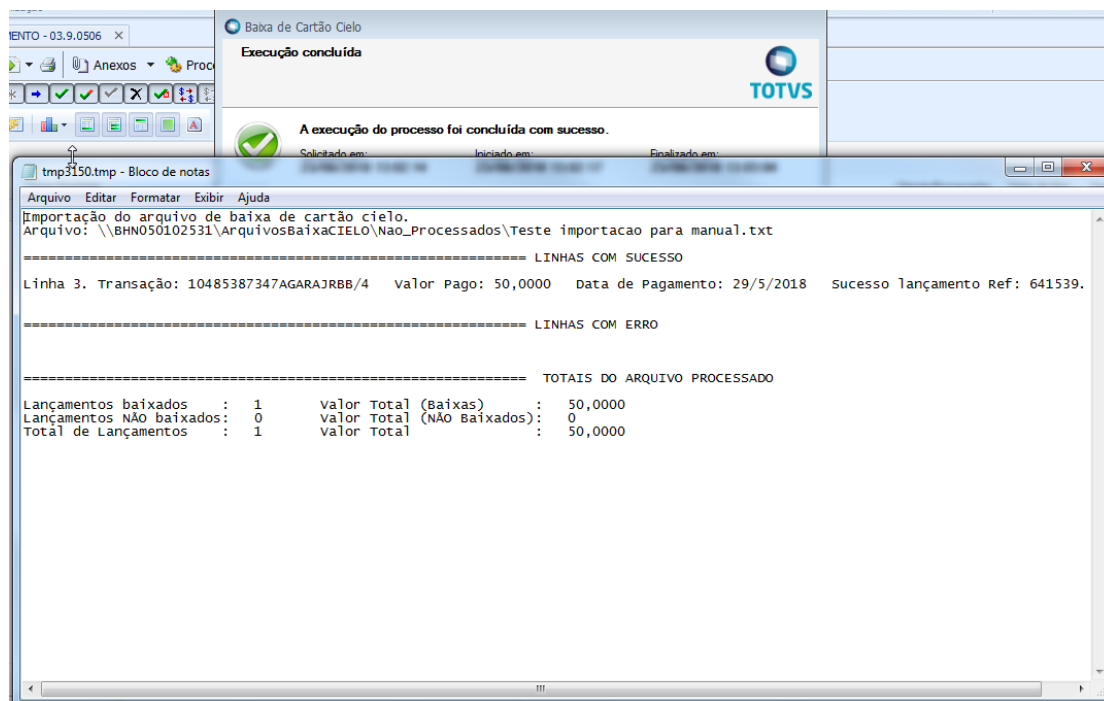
IENTO - 03.9.0506 ×

Anexos Proc

Baixa de Cartão Cielo

Execução concluída

TOTVS

A execução do processo foi concluída com sucesso.

Solicitado em: Iniciado em: Finalizado em:

tmp3150.tmp - Bloco de notas

Arquivo Editar Formatar Exibir Ajuda

Importação do arquivo de baixa de cartão cielo.
Arquivo: \\BHN050102531\ArquivosBaixaCIELO\Nao_Processados\Teste importacao para manual.txt

============================================================ LINHAS COM SUCESSO

Linha 3. Transação: 10485387347AGARAJRBB/4   Valor Pago: 50,0000   Data de Pagamento: 29/5/2018   Sucesso lançamento Ref: 641539.

============================================================ LINHAS COM ERRO

============================================================ TOTAIS DO ARQUIVO PROCESSADO

Lançamentos baixados     :  1     Valor Total (Baixas)      :  50,0000
Lançamentos NÃO baixados:  0     Valor Total (NÃO Baixados):  0
Total de Lançamentos     :  1     Valor Total               :  50,0000